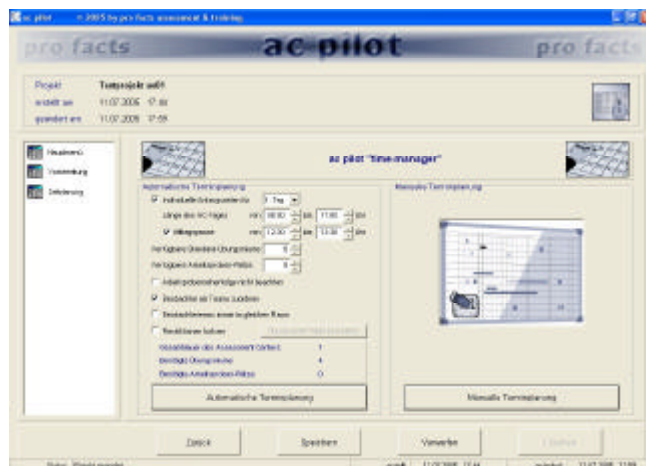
ac pilot © 2005 by pro facts assessment & training

pro facts ac pilot pro facts

Projekt Testprojekt ac01
erstellt am 11.07.2006 17:44
geändert am 11.07.2006 17:59

Neuanmeld
Vorbereitung
Zeitplanung

ac pilot "time-manager"

Automatische Terminplanung

Individuelle Anfangszeiten für 1. Tag

Länge des AC-Tages von 08:00 bis 17:00 Uhr

Mittagspause von 12:30 bis 13:30 Uhr

Verfügbare Orientierungsübungsräume 5

Verfügbare Arbeitsplätze-Plätze 5

Arbeitsplatzbeschränkungen nicht beachten

Beobachter als Trainer zuordnen

Beobachterteams immer im gleichen Raum

Restriktionen lockern

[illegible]

Gesamtdauer des Assessment Centers 1

Benötigte Übungsräume 4

Benötigte Arbeitsplätze-Plätze 0

Automatische Terminplanung

Manuelle Terminplanung

Manuelle Terminplanung

Zurück Speichern Verwerfen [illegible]

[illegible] 11.07.2006 17:44 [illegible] 11.07.2006 17:59